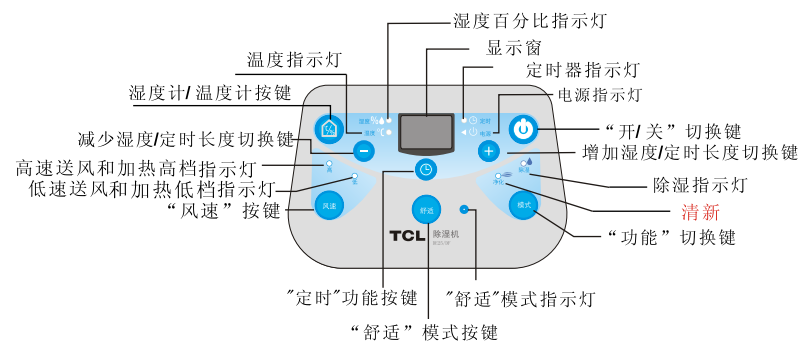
湿度百分比指示灯
显示窗
温度指示灯
定时器指示灯
湿度计/温度计按键
电源指示灯
湿度
温度
定时
电源
减少湿度/定时长度切换键
“开/关”切换键
增加湿度/定时长度切换键
高速送风和加热高档指示灯
低速送风和加热低档指示灯
高
低
净化
除湿
除湿指示灯
“风速”按键
风速
舒适
模式
清新
“功能”切换键
TCL
除湿机
“定时”功能按键
“舒适”模式指示灯
“舒适”模式按键